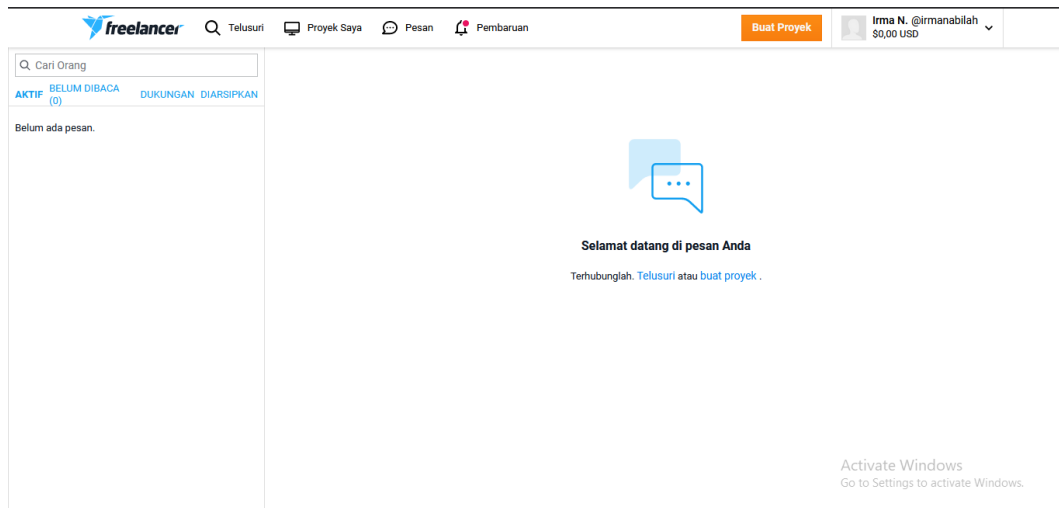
freelancer Telusuri Proyek Saya Pesan Pembaruan Buat Proyek Irma N. @irmanabilah $0,00 USD

Cari Orang

AKTIF BELUM DIBACA (0) DUKUNGAN DIARSIPKAN

Belum ada pesan.

Selamat datang di pesan Anda

Terhubunglah. Telusuri atau buat proyek .

Activate Windows
Go to Settings to activate Windows.